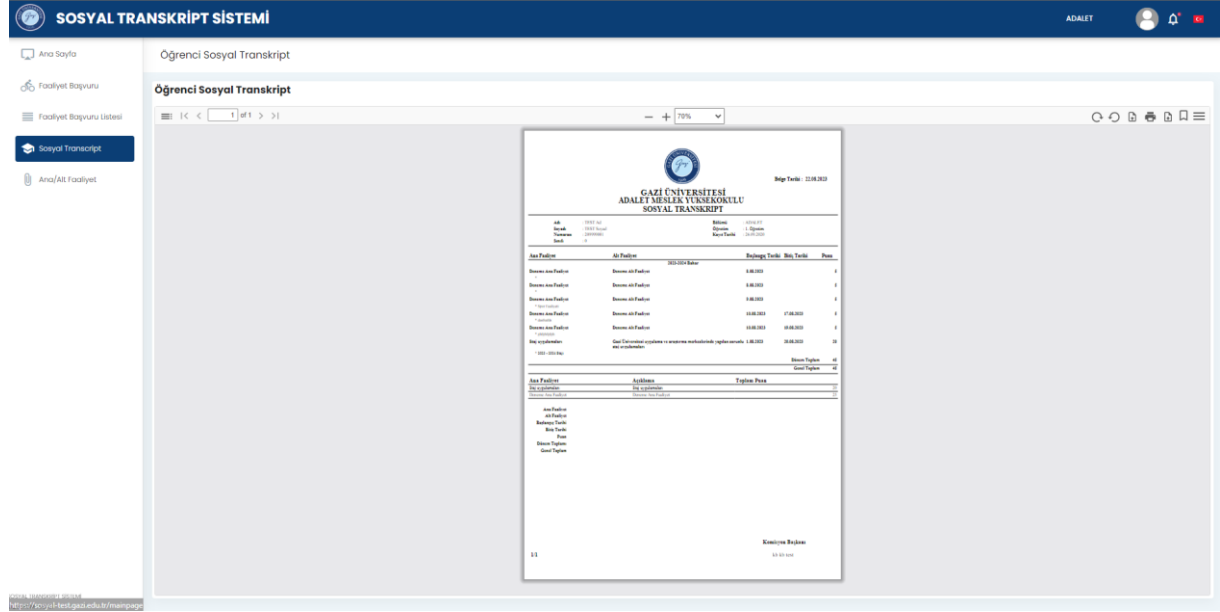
SOSYAL TRANSKRİPT SİSTEMİ

ADALET

Ana Sayfa

Faaliyet Başvuru

Faaliyet Başvuru Listesi

Sosyal Transcript

Ana/Alt Faaliyet

Öğrenci Sosyal Transkript

Öğrenci Sosyal Transkript

1 of 1

70%

Belge Tarihi : 22.08.2023

GAZİ ÜNİVERSİTESİ
ADALET MESLEK YÜKSEKOKULU
SOSYAL TRANSKRİPT

Adı
Soyadı
Numarası
Sınıfı

Bölümü
Öğretimi
Kayıt Tarihi

| Ana Faaliyet | Alt Faaliyet | Başlangıç Tarihi | Bitiş Tarihi | Puan |
|---|---|---|---|---|
| | 2023-2024 Bahar | | | |
| Deneme Ana Faaliyet | Deneme Alt Faaliyet | 8.08.2023 | | 5 |
| Deneme Ana Faaliyet | Deneme Alt Faaliyet | 8.08.2023 | | 5 |
| Deneme Ana Faaliyet | Deneme Alt Faaliyet | 8.08.2023 | | 5 |
| Deneme Ana Faaliyet | Deneme Alt Faaliyet | 14.08.2023 | 17.08.2023 | 5 |
| Deneme Ana Faaliyet | Deneme Alt Faaliyet | 14.08.2023 | 15.08.2023 | 5 |
| Staj uygulamaları | Gazi Üniversitesi uygulama ve araştırma merkezlerinde yapılan zorunlu staj uygulamaları | 1.08.2023 | 25.08.2023 | 20 |
| | | | Dönem Toplamı | 45 |
| | | | Genel Toplam | 45 |

| Ana Faaliyet | Açıklama | Toplam Puan |
|---|---|---|
| Staj uygulamaları | Staj uygulamaları | 20 |
| Deneme Ana Faaliyet | Deneme Ana Faaliyet | 25 |

Ana Faaliyet
Alt Faaliyet
Başlangıç Tarihi
Bitiş Tarihi
Puan
Dönem Toplamı
Genel Toplam

Komisyon Başkanı

1/1

SOSYAL TRANSKRİPT SİSTEMİ
https://sosyal-test.gazi.edu.tr/mainpage